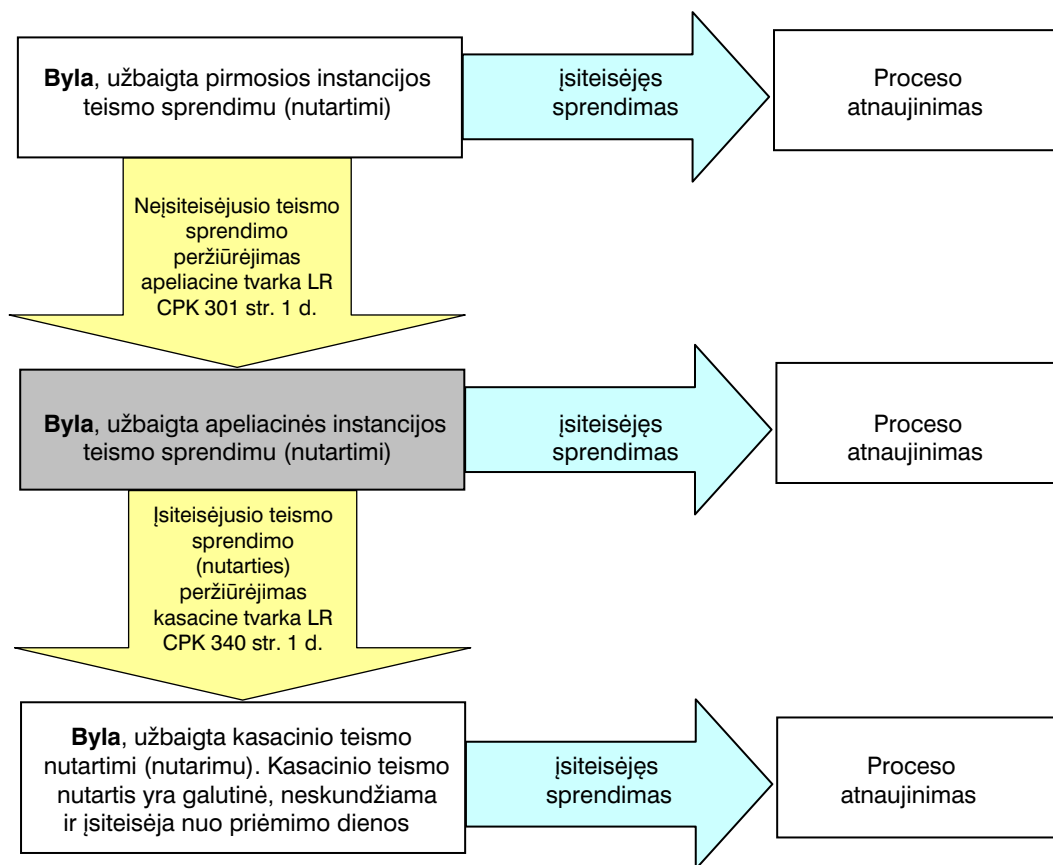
**Byla**, užbaigta pirmosios instancijos teismo sprendimu (nutartimi)

įsiteisėjęs sprendimas

Proceso atnaujinimas

Neįsiteisėjusio teismo sprendimo peržiūrėjimas apeliacine tvarka LR CPK 301 str. 1 d.

**Byla**, užbaigta apeliacinės instancijos teismo sprendimu (nutartimi)

įsiteisėjęs sprendimas

Proceso atnaujinimas

Įsiteisėjusio teismo sprendimo (nutarties) peržiūrėjimas kasacine tvarka LR CPK 340 str. 1 d.

**Byla**, užbaigta kasacinio teismo nutartimi (nutarimu). Kasacinio teismo nutartis yra galutinė, neskundžiama ir įsiteisėja nuo priėmimo dienos

įsiteisėjęs sprendimas

Proceso atnaujinimas